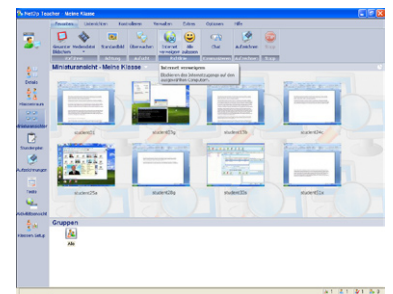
NetOp Teacher - Meine Klasse

Unterrichten Überwachen Kontrollieren Verwalten Extras Sitzungen Hilfe

Miniaturansicht - Meine Klasse

Internet verweigern
Blockieren des Internet-Zugangs auf den ausgewählten Computern.

Chat

student21 student27g student27k student24x

student25a student26y student29 student22z

Gruppen

Alle

Details

Miniaturansicht

Aufzeichnungen

Tests

Schüler Setup